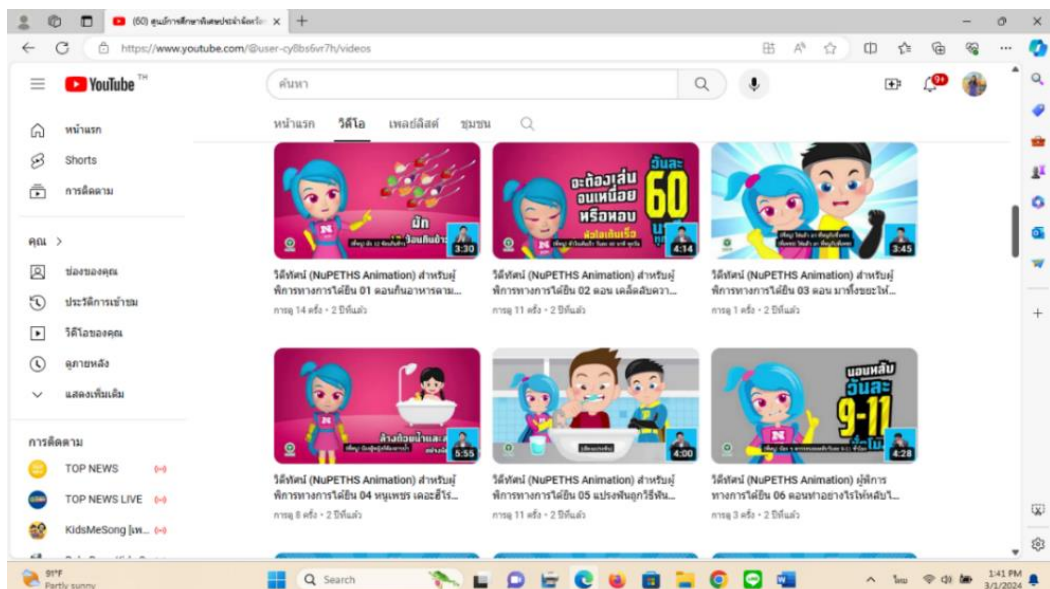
(60) ศูนย์การศึกษาพิเศษประจำจังหวัด
https://www.youtube.com/@user-cy8bs6vr7h/videos

YouTube TH
ค้นหา

หน้าแรก
Shorts
การติดตาม
คุณ >
ช่องของคุณ
ประวัติการเข้าชม
วิดีโอของคุณ
ดูภายหลัง
แสดงเพิ่มเติม
การติดตาม
TOP NEWS
TOP NEWS LIVE
KidsMeSong [เพ...

หน้าแรก วิดีโอ เพลย์ลิสต์ ชุมชน

นัก
3:30
วีดิทัศน์ (NuPETHS Animation) สำหรับผู้พิการทางการได้ยิน 01 ตอนกินอาหารตาม...
การดู 14 ครั้ง • 2 ปีที่แล้ว

จะต้องเล่นจนเหนื่อยหรือหอบ
วันละ 60
4:14
วีดิทัศน์ (NuPETHS Animation) สำหรับผู้พิการทางการได้ยิน 02 ตอน เคล็ดลับความ...
การดู 11 ครั้ง • 2 ปีที่แล้ว

3:45
วีดิทัศน์ (NuPETHS Animation) สำหรับผู้พิการทางการได้ยิน 03 ตอน มาทิ้งขยะให้...
การดู 1 ครั้ง • 2 ปีที่แล้ว

ล้างก้อยน้ำและส
5:55
วีดิทัศน์ (NuPETHS Animation) สำหรับผู้พิการทางการได้ยิน 04 หนูเพชร เคอะอีโร...
การดู 8 ครั้ง • 2 ปีที่แล้ว

4:00
วีดิทัศน์ (NuPETHS Animation) สำหรับผู้พิการทางการได้ยิน 05 แปรงฟันถูกวิธีฟัน...
การดู 11 ครั้ง • 2 ปีที่แล้ว

นอนหลับ วันละ 9-11
4:28
วีดิทัศน์ (NuPETHS Animation) ผู้พิการทางการได้ยิน 06 ตอนทำอย่างไรให้หลับไ...
การดู 3 ครั้ง • 2 ปีที่แล้ว

91°F
Partly sunny
Search
ไทย
1:41 PM
3/1/2024